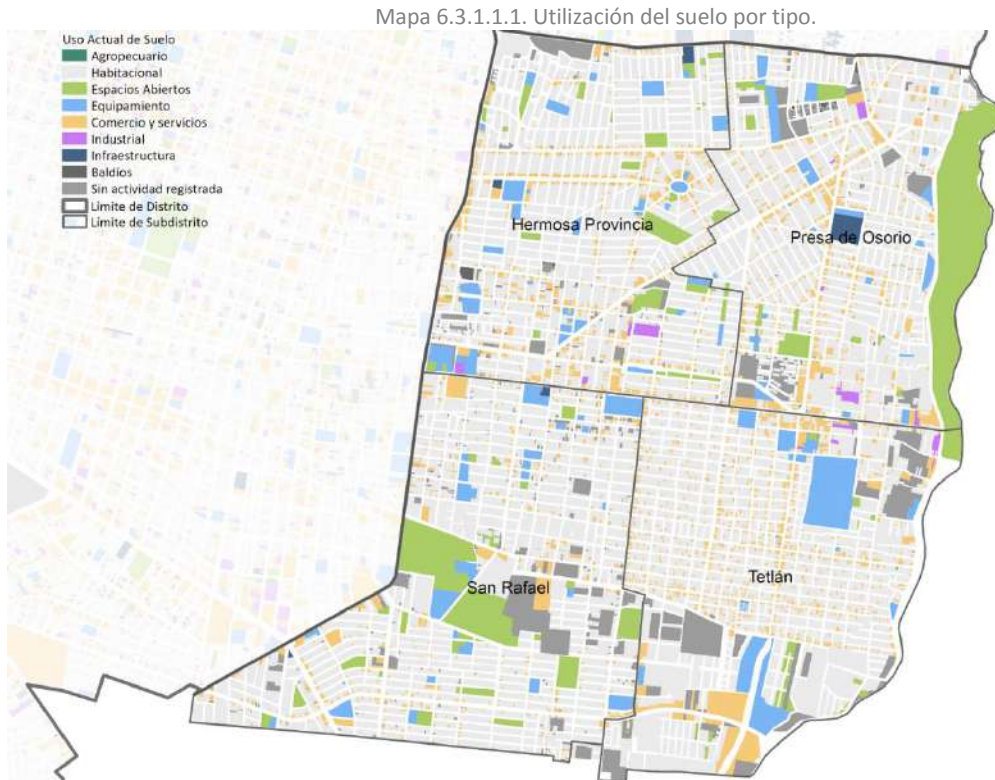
Mapa 6.3.1.1.1. Utilización del suelo por tipo.

Uso Actual de Suelo
Agropecuario
Habitacional
Espacios Abiertos
Equipamiento
Comercio y servicios
Industrial
Infraestructura
Baldíos
Sin actividad registrada
Límite de Distrito
Límite de Subdistrito

Hermosa Provincia
Presa de Osorio
San Rafael
Tetlán